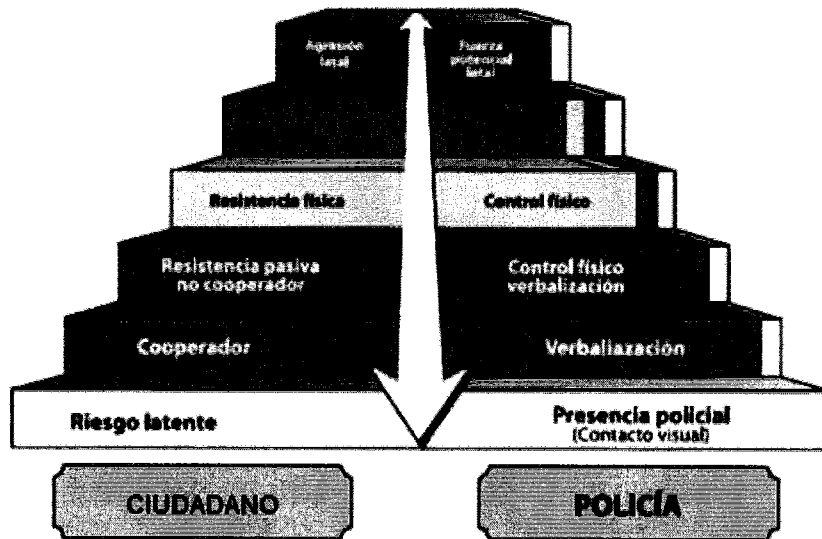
Agresión letal

Fuerza potencial letal

Resistencia física

Control físico

Resistencia pasiva no cooperador

Control físico verbalización

Cooperador

Verbaliazación

Riesgo latente

Presencia policial (Contacto visual)

CIUDADANO

POLICÍA